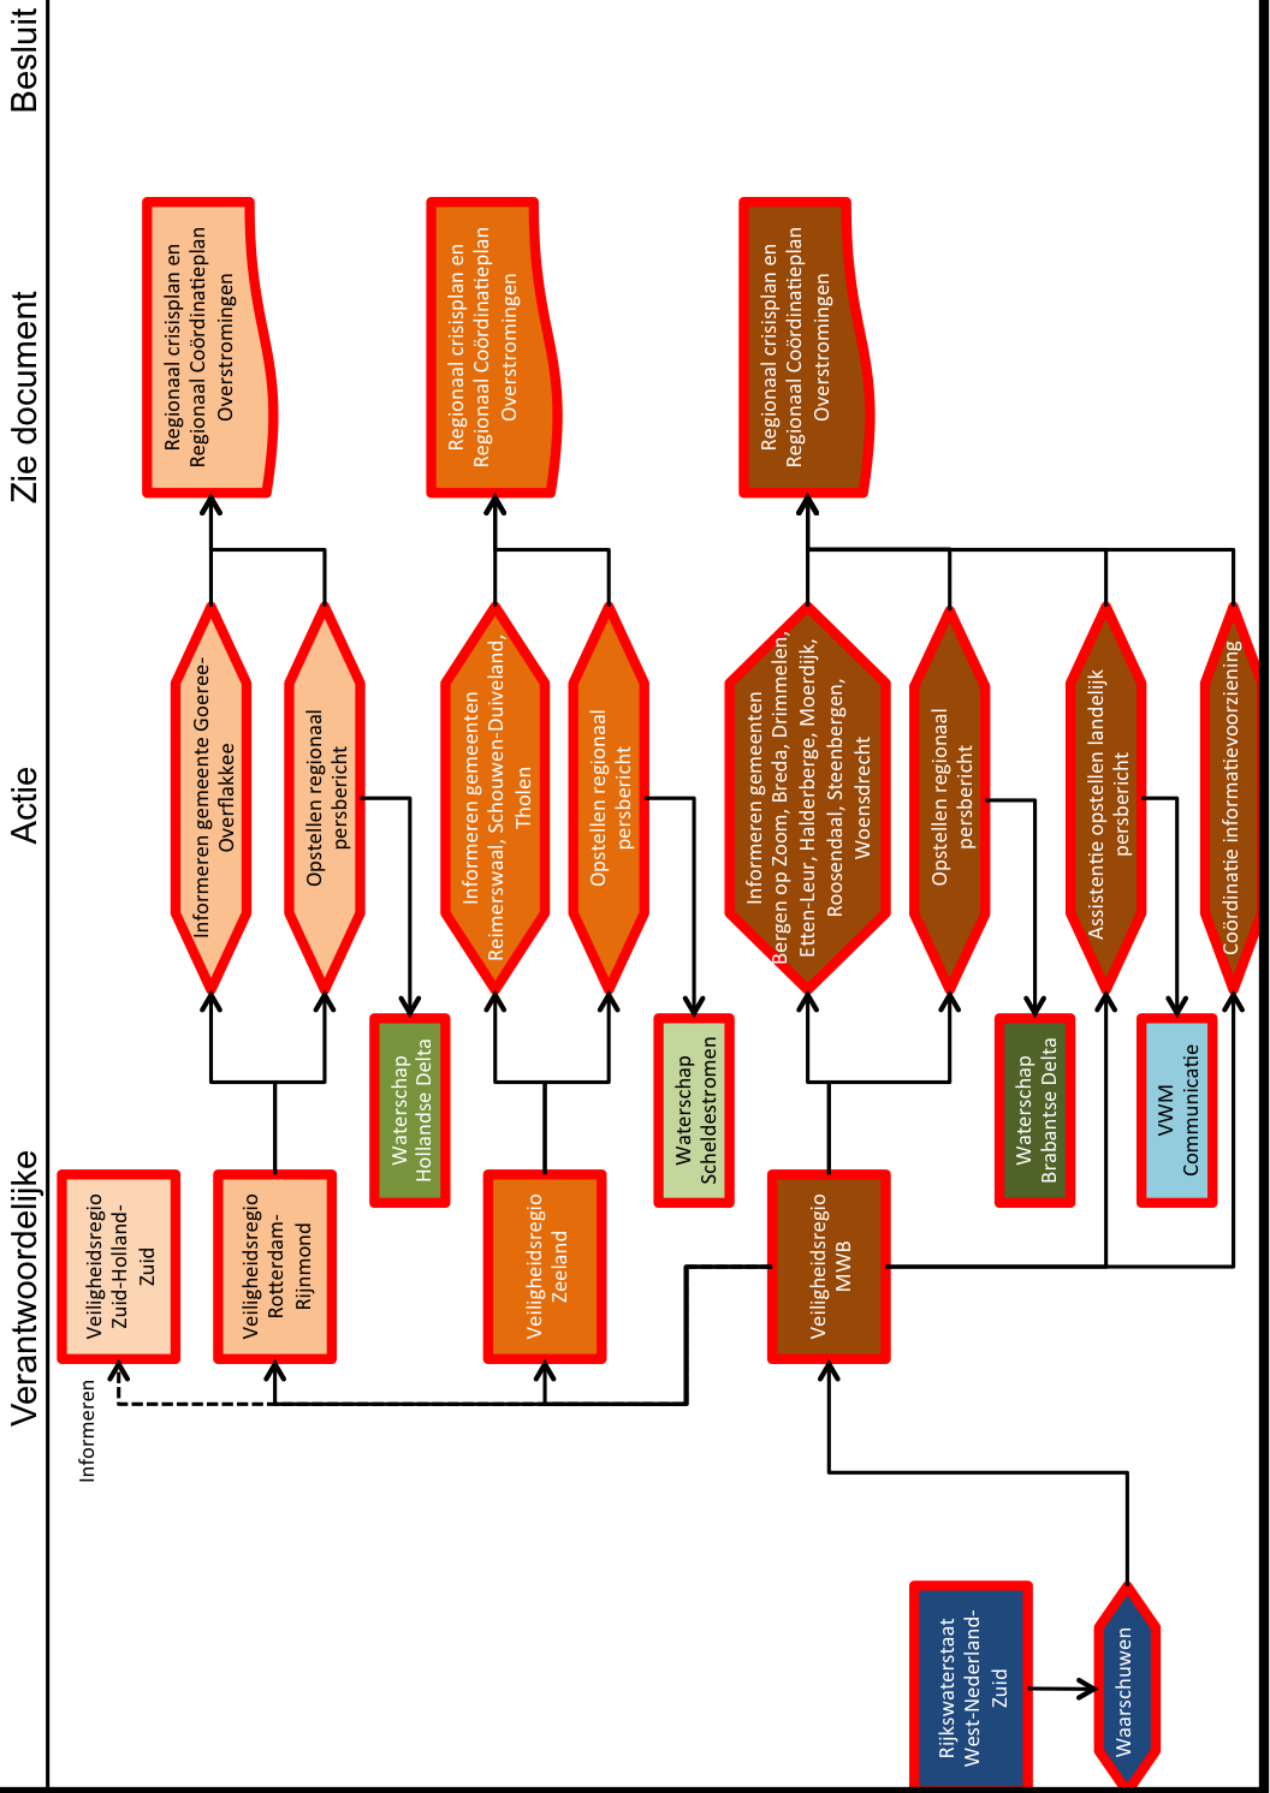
Verantwoordelijke

Actie

Zie document

Besluit

Informeren

Veiligheidsregio Zuid-Holland-Zuid

Veiligheidsregio Rotterdam-Rijnmond

Informeren gemeente Goeree-Overflakkee

Opstellen regionaal persbericht

Regionaal crisisplan en Regionaal Coördinatieplan Overstromingen

Waterschap Hollandse Delta

Veiligheidsregio Zeeland

Informeren gemeenten Reimerswaal, Schouwen-Duiveland, Tholen

Opstellen regionaal persbericht

Regionaal crisisplan en Regionaal Coördinatieplan Overstromingen

Waterschap Scheldestromen

Veiligheidsregio MWB

Informeren gemeenten Bergen op Zoom, Breda, Drimmelen, Etten-Leur, Halderberge, Moerdijk, Roosendaal, Steenbergen, Woensdrecht

Opstellen regionaal persbericht

Assistentie opstellen landelijk persbericht

Coördinatie informatievoorziening

Regionaal crisisplan en Regionaal Coördinatieplan Overstromingen

Waterschap Brabantse Delta

VWM Communicatie

Rijkswaterstaat West-Nederland-Zuid

Waarschuwen